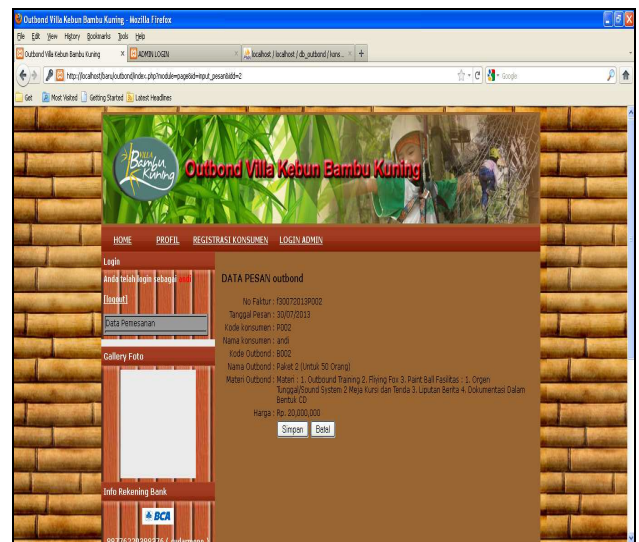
Outbond Villa Kebun Bambu Kuning - Mozilla Firefox

File Edit View History Bookmarks Tools Help

Outbond Villa Kebun Bambu Kuning ×
ADMIN LOGIN ×
localhost / localhost / db_outbond / kons... ×
+

http://localhost/baru/outbond/index.php?module=page&id=input_pesan&idd=2

Google

Get Most Visited Getting Started Latest Headlines

VILLA Bambu Kuning

Outbond Villa Kebun Bambu Kuning

HOME PROFIL REGISTRASI KONSUMEN LOGIN ADMIN

Login

Anda telah login sebagai andi

[logout]

Data Pemesanan

Gallery Foto

Info Rekening Bank

BCA

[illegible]

DATA PESAN outbond

No Faktur : f30072013P002
Tanggal Pesan : 30/07/2013
Kode konsumen : P002
Nama konsumen : andi
Kode Outbond : B002
Nama Outbond : Paket 2 (Untuk 50 Orang)
Materi Outbond : Materi : 1. Outbound Training 2. Flying Fox 3. Paint Ball Fasilitas : 1. Orgen Tunggal/Sound System 2 Meja Kursi dan Tenda 3. Liputan Berita 4. Dokumentasi Dalam Bentuk CD
Harga : Rp. 20.000,000

Simpan Batal